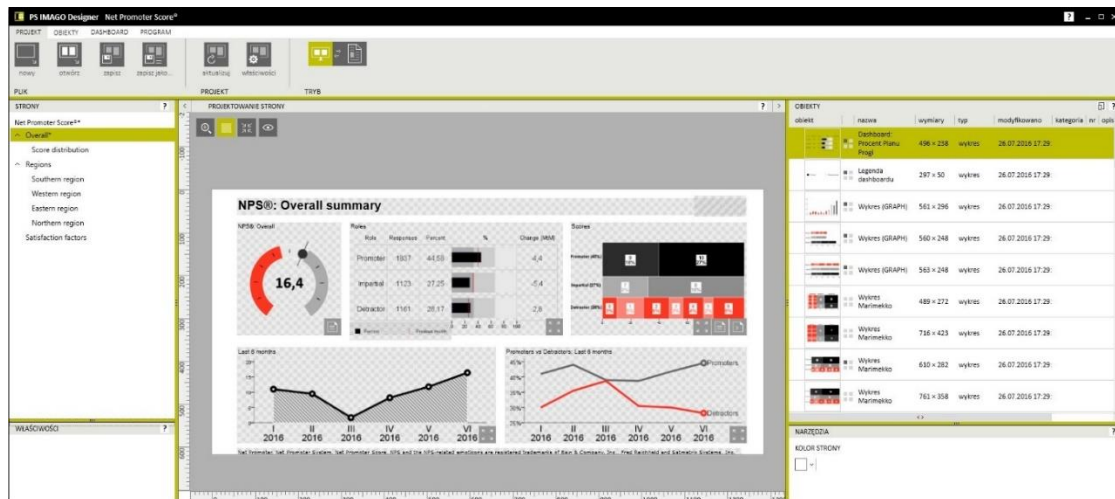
PS IMAGO Designer Net Promoter Score®

PROJEKT OBIEKTY DASHBOARD PROGRAM

nowy otwórz zapisz zapisz jako... aktualizuj właściwości

PLIK PROJEKT TRYB

STRONY ?

Net Promoter Score®*

Overall*

Score distribution

Regions

Southern region

Western region

Eastern region

Northern region

Satisfaction factors

WŁAŚCIWOŚCI ?

PROJEKTOWANIE STRONY ?

NPS®: Overall summary

NPS® Overall

16,4

Roles

| Role | Responses | Percent | % | Change (MM) |
|---|---|---|---|---|
| Promoter | 1907 | 44,59 | | 4,4 |
| Impartial | 1123 | 27,25 | | -5,4 |
| Detractor | 1161 | 28,17 | | 2,8 |

Scores

Last 6 months

I 2016 II 2016 III 2016 IV 2016 V 2016 VI 2016

Promoters vs Detractors: Last 6 months

Promoters

Detractors

I 2016 II 2016 III 2016 IV 2016 V 2016 VI 2016

Net Promoter, Net Promoter System, Net Promoter Score, NPS and the NPS-related emoticons are registered trademarks of Bain & Company, Inc., Fred Reichheld and Satmetrix Systems, Inc.

OBIEKTY

| obiekt | nazwa | wymiary | typ | modyfikowano | kategoria | nr | opis |
|---|---|---|---|---|---|---|---|
| | Dashboard: Procent Planu Progi | 496 × 238 | wykres | 26.07.2016 17:29 | | | |
| | Legenda dashboardu | 297 × 50 | wykres | 26.07.2016 17:29 | | | |
| | Wykres (GRAPH) | 561 × 296 | wykres | 26.07.2016 17:29 | | | |
| | Wykres (GRAPH) | 560 × 248 | wykres | 26.07.2016 17:29 | | | |
| | Wykres (GRAPH) | 563 × 248 | wykres | 26.07.2016 17:29 | | | |
| | Wykres Marimekko | 489 × 272 | wykres | 26.07.2016 17:29 | | | |
| | Wykres Marimekko | 716 × 423 | wykres | 26.07.2016 17:29 | | | |
| | Wykres Marimekko | 610 × 282 | wykres | 26.07.2016 17:29 | | | |
| | Wykres Marimekko | 761 × 358 | wykres | 26.07.2016 17:29 | | | |

NARZĘDZIA

KOLOR STRONY